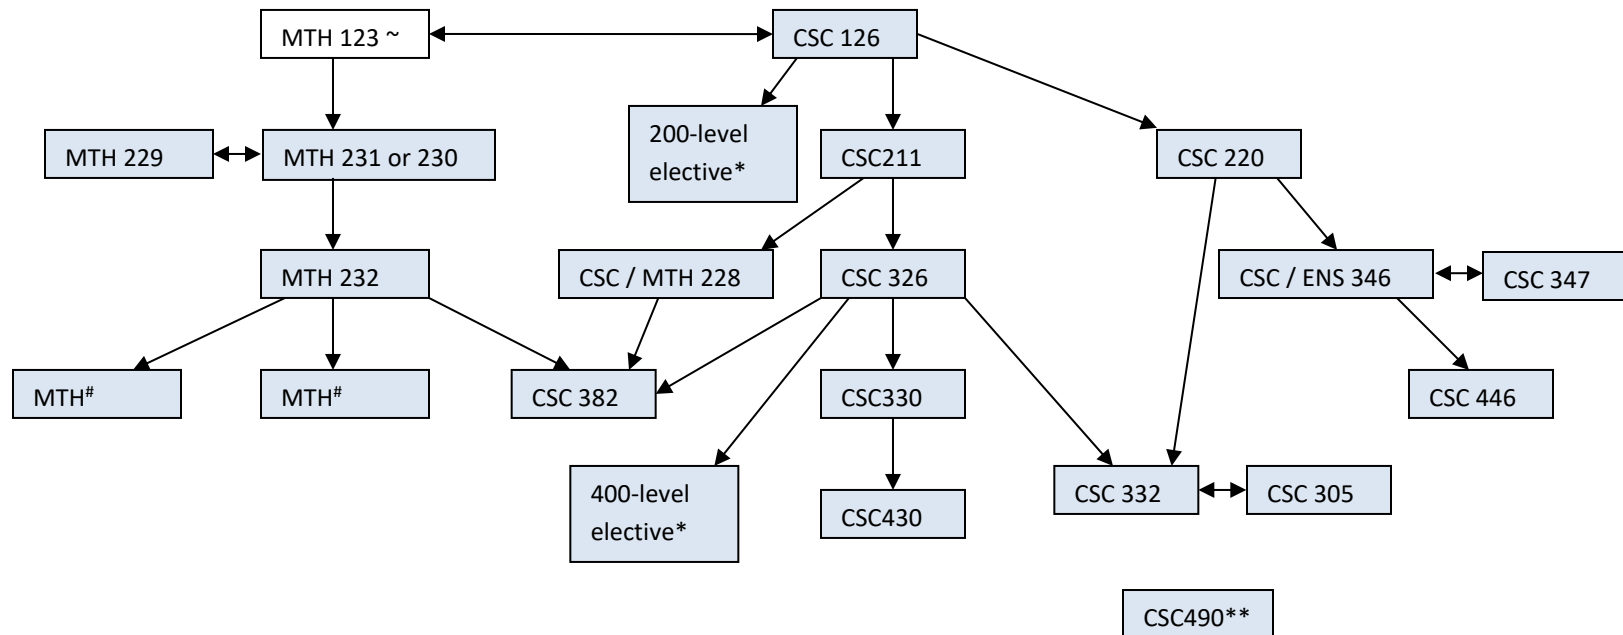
MTH 123 ~

CSC 126

MTH 229

MTH 231 or 230

200-level elective*

CSC211

CSC 220

MTH 232

CSC / MTH 228

CSC 326

CSC / ENS 346

CSC 347

MTH$^{\#}$

MTH$^{\#}$

CSC 382

CSC330

CSC 446

400-level elective*

CSC430

CSC 332

CSC 305

CSC490**